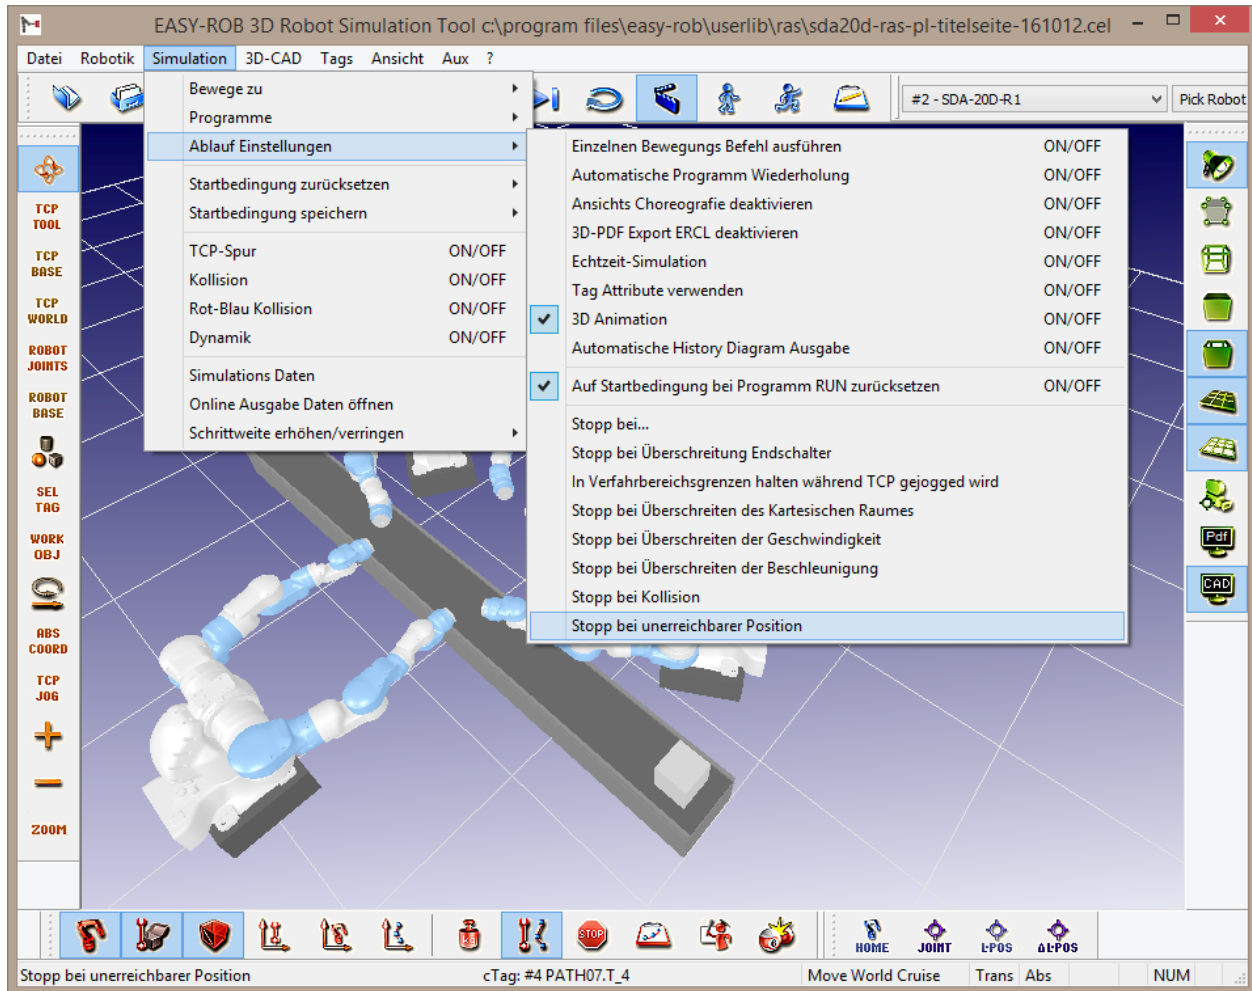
EASY-ROB 3D Robot Simulation Tool c:\program files\easy-rob\userlib\ras\sda20d-ras-pl-titelseite-161012.cel

Datei Robotik Simulation 3D-CAD Tags Ansicht Aux ?

#2 - SDA-20D-R1
Pick Robot

Bewege zu
Programme
Ablauf Einstellungen
Startbedingung zurücksetzen
Startbedingung speichern
TCP-Spur ON/OFF
Kollision ON/OFF
Rot-Blau Kollision ON/OFF
Dynamik ON/OFF
Simulations Daten
Online Ausgabe Daten öffnen
Schrittweite erhöhen/verringen

Einzelnen Bewegungs Befehl ausführen ON/OFF
Automatische Programm Wiederholung ON/OFF
Ansichts Choreografie deaktivieren ON/OFF
3D-PDF Export ERCL deaktivieren ON/OFF
Echtzeit-Simulation ON/OFF
Tag Attribute verwenden ON/OFF
3D Animation ON/OFF
Automatische History Diagram Ausgabe ON/OFF
Auf Startbedingung bei Programm RUN zurücksetzen ON/OFF
Stopp bei...
Stopp bei Überschreitung Endschalter
In Verfahrbereichsgrenzen halten während TCP gejogged wird
Stopp bei Überschreiten des Kartesischen Raumes
Stopp bei Überschreiten der Geschwindigkeit
Stopp bei Überschreiten der Beschleunigung
Stopp bei Kollision
Stopp bei unerreichbarer Position

TCP TOOL
TCP BASE
TCP WORLD
ROBOT JOINTS
ROBOT BASE
SEL TAG
WORK OBJ
ABS COORD
TCP JOG
ZOOM

Pdf
CAD

STOP
HOME
JOINT
L-POS
ΔL-POS

Stopp bei unerreichbarer Position
cTag: #4 PATH07.T_4
Move World Cruise
Trans
Abs
NUM